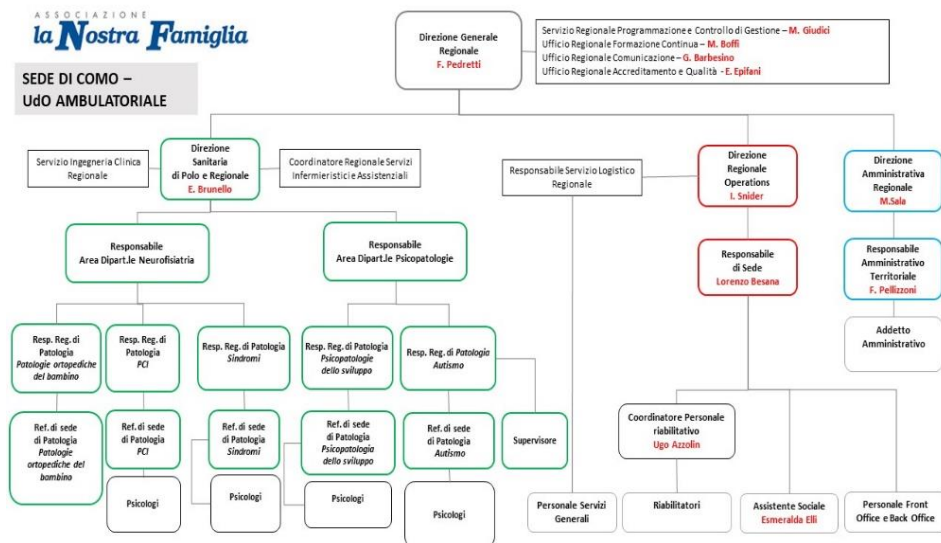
ASSOCIAZIONE
la Nostra Famiglia

SEDE DI COMO – UdO AMBULATORIALE

Direzione Generale Regionale
F. Pedretti

Servizio Regionale Programmazione e Controllo di Gestione – M. Giudici
Ufficio Regionale Formazione Continua – M. Boffi
Ufficio Regionale Comunicazione – G. Barbesino
Ufficio Regionale Accreditamento e Qualità - E. Epifani

Servizio Ingegneria Clinica Regionale

Direzione Sanitaria di Polo e Regionale
E. Brunello

Coordinatore Regionale Servizi Infermieristici e Assistenziali

Responsabile Servizio Logistico Regionale

Direzione Regionale Operations
I. Snider

Direzione Amministrativa Regionale
M.Sala

Responsabile Area Dipart.le Neurofisiatria

Responsabile Area Dipart.le Psicopatologie

Responsabile di Sede
Lorenzo Besana

Responsabile Amministrativo Territoriale
F. Pellizzoni

Addetto Amministrativo

Resp. Reg. di Patologia
Patologie ortopediche del bambino

Resp. Reg. di Patologia
PCI

Resp. Reg. di Patologia
Sindromi

Resp. Reg. di Patologia
Psicopatologie dello sviluppo

Resp. Reg. di Patologia
Autismo

Ref. di sede di Patologia
Patologie ortopediche del bambino

Ref. di sede di Patologia
PCI

Ref. di sede di Patologia
Sindromi

Ref. di sede di Patologia
Psicopatologie dello sviluppo

Ref. di sede di Patologia
Autismo

Supervisore

Coordinatore Personale riabilitativo
Ugo Azzolin

Psicologi

Psicologi

Psicologi

Psicologi

Personale Servizi Generali

Riabilitatori

Assistente Sociale
Esmeralda Elli

Personale Front Office e Back Office